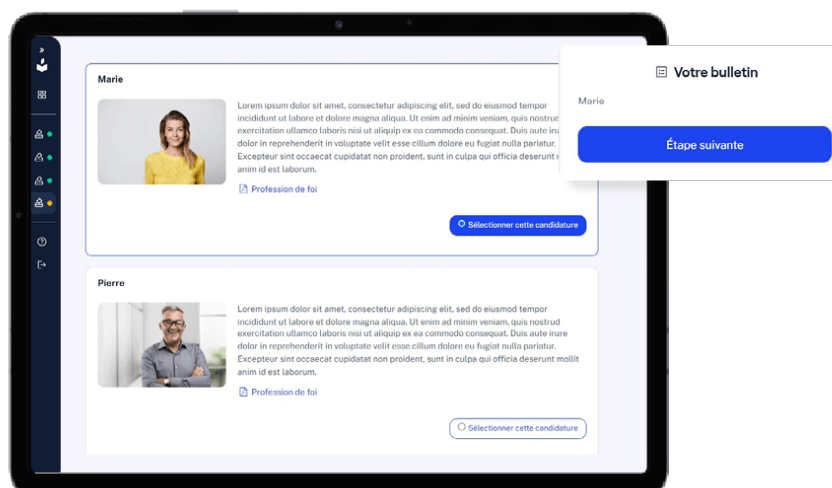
Marie

Lorem ipsum dolor sit amet, consectetur adipiscing elit, sed do eiusmod tempor incididunt ut labore et dolore magna aliqua. Ut enim ad minim veniam, quis nostrud exercitation ullamco laboris nisi ut aliquip ex ea commodo consequat. Duis aute iru dolor in reprehenderit in voluptate velit esse cillum dolore eu fugiat nulla pariatur. Excepteur sint occaecat cupidatat non proident, sunt in culpa qui officia deserunt anim id est laborum.

Profession de foi

Sélectionner cette candidature

Votre bulletin

Marie

Étape suivante

Pierre

Lorem ipsum dolor sit amet, consectetur adipiscing elit, sed do eiusmod tempor incididunt ut labore et dolore magna aliqua. Ut enim ad minim veniam, quis nostrud exercitation ullamco laboris nisi ut aliquip ex ea commodo consequat. Duis aute irure dolor in reprehenderit in voluptate velit esse cillum dolore eu fugiat nulla pariatur. Excepteur sint occaecat cupidatat non proident, sunt in culpa qui officia deserunt mollit anim id est laborum.

Profession de foi

Sélectionner cette candidature